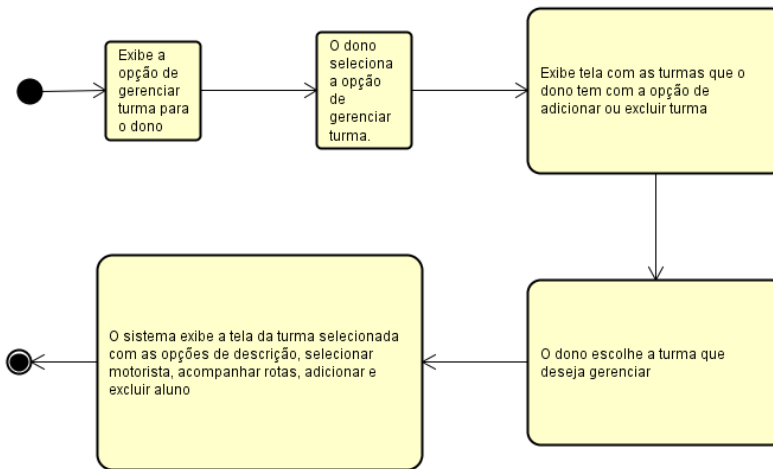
Exibe a opção de gerenciar turma para o dono

O dono seleciona a opção de gerenciar turma.

Exibe tela com as turmas que o dono tem com a opção de adicionar ou excluir turma

O dono escolhe a turma que deseja gerenciar

O sistema exibe a tela da turma selecionada com as opções de descrição, selecionar motorista, acompanhar rotas, adicionar e excluir aluno